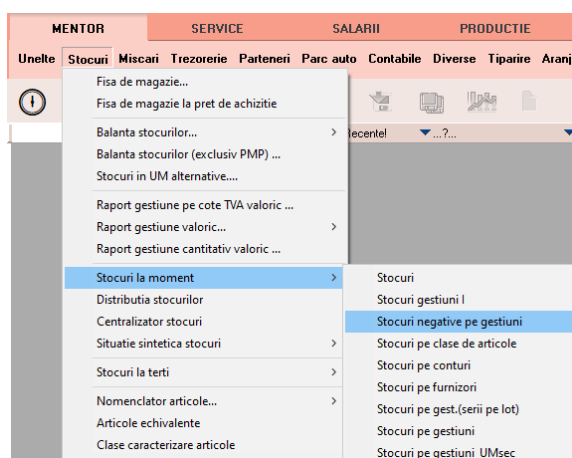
MENTOR SERVICE SALARII PRODUCTIE

Unelte Stocuri Miscari Trezorerie Parteneri Parc auto Contabile Diverse Tiparire Aranj

Fisa de magazie...
Fisa de magazie la pret de achizitie
Balanta stocurilor...
Balanta stocurilor (exclusiv PMP) ...
Stocuri in UM alternative....
Raport gestiune pe cote TVA valoric ...
Raport gestiune valoric...
Raport gestiune cantitativ valoric ...
Stocuri la moment
Distributia stocurilor
Centralizator stocuri
Situatie sintetica stocuri
Stocuri la terti
Nomenclator articole...
Articole echivalente
Clase caracterizare articole

Recente! ...?...

Stocuri
Stocuri gestiuni I
Stocuri negative pe gestiuni
Stocuri pe clase de articole
Stocuri pe conturi
Stocuri pe furnizori
Stocuri pe gest.(serii pe lot)
Stocuri pe gestiuni
Stocuri pe gestiuni UMsec